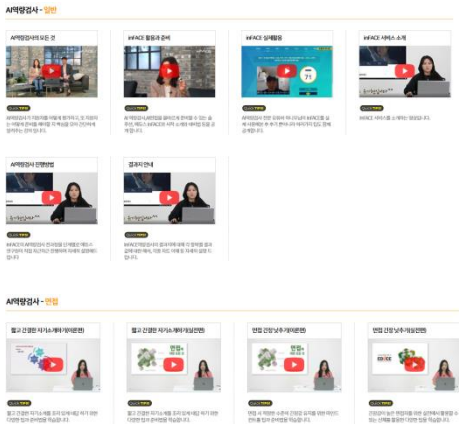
AI역량검사 - 일반

AI역량검사의 모든 것

inFACE 활용과 준비

inFACE 실제활용

inFACE 서비스 소개

AI역량검사 진행방법

결과지 안내

AI역량검사 - 면접

필고 간결한 자기소개하기(이론편)

필고 간결한 자기소개하기(실전편)

면접 긴장 날수하기(이론편)

면접 긴장 날수하기(실전편)